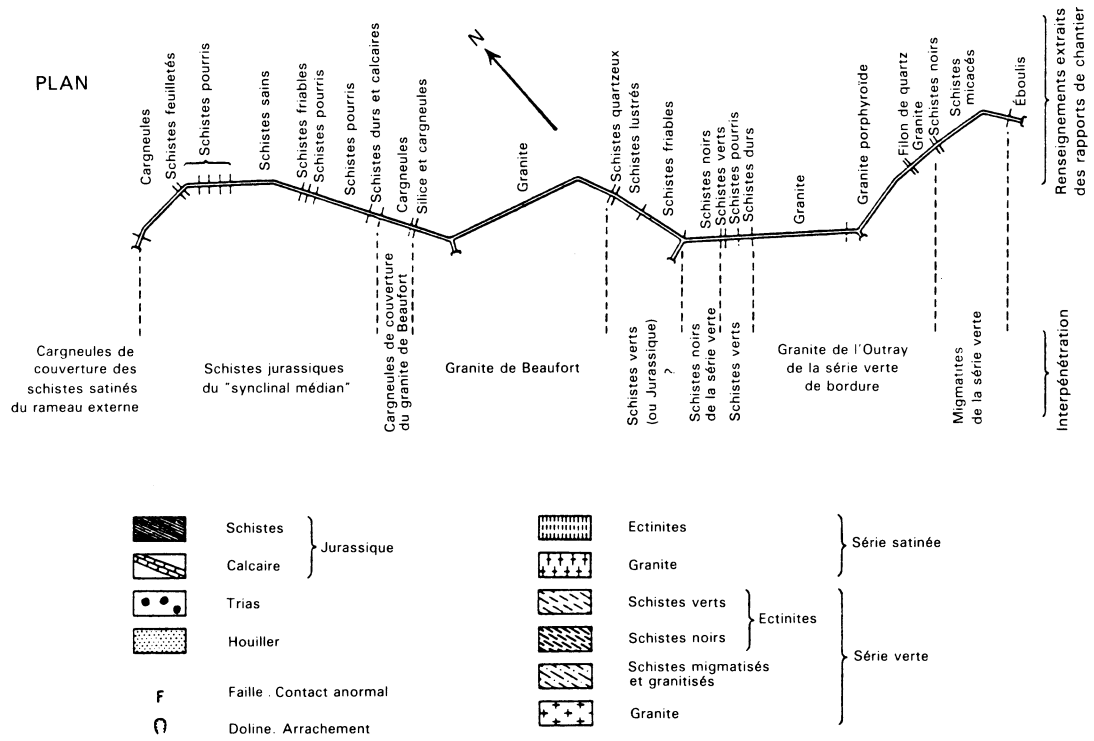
PLAN

N

Cargneules
Schistes feuilletés
Schistes pourris
Schistes sains
Schistes friables
Schistes pourris
Schistes pourris
Schistes durs et calcaires
Cargneules
Silice et cargneules
Granite
Schistes quartzeux
Schistes lustrés
Schistes friables
Schistes noirs
Schistes verts
Schistes pourris
Schistes durs
Granite
Granite porphyroïde
Filon de quartz
Granite
Schistes noirs
Schistes micacés
Éboulis

Renseignements extraits des rapports de chantier

Cargneules de couverture des schistes satinés du rameau externe
Schistes jurassiques du "synclinal médian"
Cargneules de couverture du granite de Beaufort
Granite de Beaufort
Schistes verts (ou Jurassique) ?
Schistes noirs de la série verte
Schistes verts
Granite de l'Outray de la série verte de bordure
Migmatites de la série verte

Interpénétration

Schistes
Calcaire
Jurassique
Trias
Houiller
F Faille . Contact anormal
Doline. Arrachement

Ectinites
Granite
Série satinée
Schistes verts
Schistes noirs
Ectinites
Schistes migmatisés et granitisés
Granite
Série verte